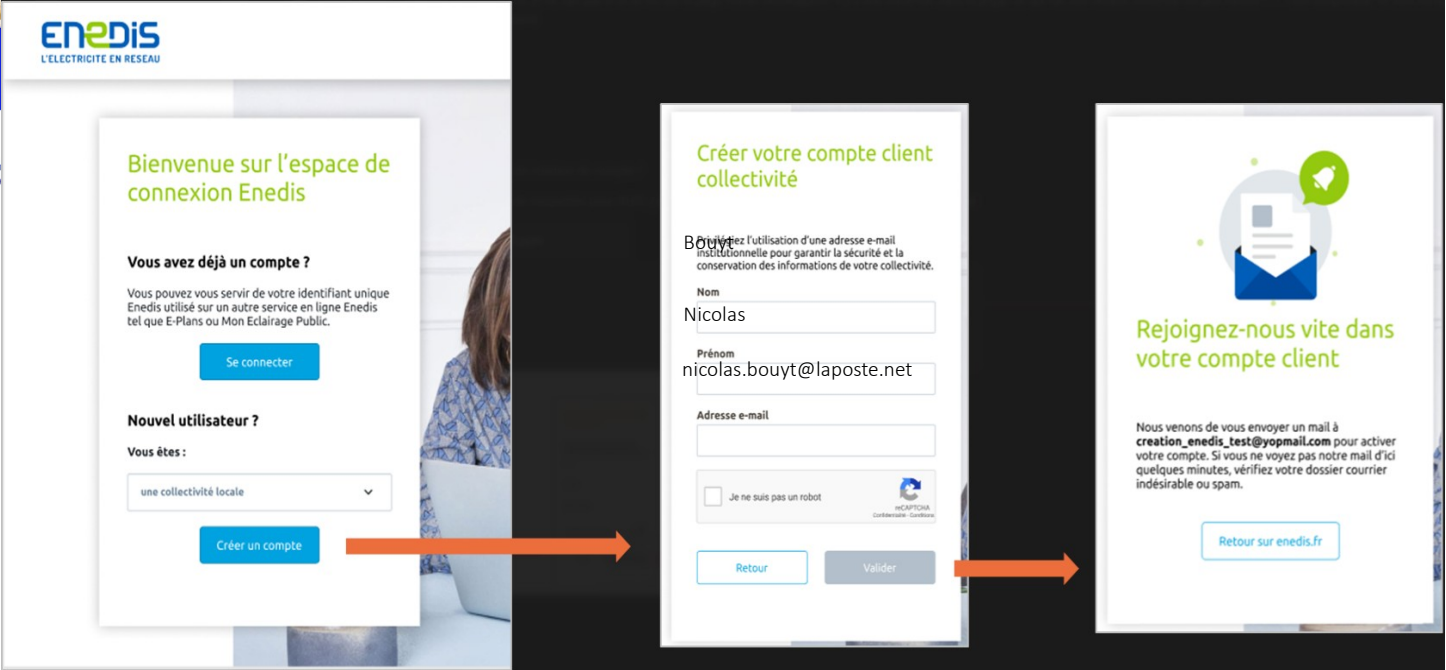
ENEDIS
L'ELECTRICITE EN RESEAU

Bienvenue sur l'espace de connexion Enedis

Vous avez déjà un compte ?

Vous pouvez vous servir de votre identifiant unique Enedis utilisé sur un autre service en ligne Enedis tel que E-Plans ou Mon Eclairage Public.

Se connecter

Nouvel utilisateur ?

Vous êtes :

une collectivité locale

Créer un compte

Créer votre compte client collectivité

Bouyt

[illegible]ilégiez l'utilisation d'une adresse e-mail institutionnelle pour garantir la sécurité et la conservation des informations de votre collectivité.

Nom

Nicolas

Prénom

nicolas.bouyt@laposte.net

Adresse e-mail

Je ne suis pas un robot

reCAPTCHA
Confidentialité - Conditions

Retour

Valider

Rejoignez-nous vite dans votre compte client

Nous venons de vous envoyer un mail à creation_enedis_test@yopmail.com pour activer votre compte. Si vous ne voyez pas notre mail d'ici quelques minutes, vérifiez votre dossier courrier indésirable ou spam.

Retour sur enedis.fr